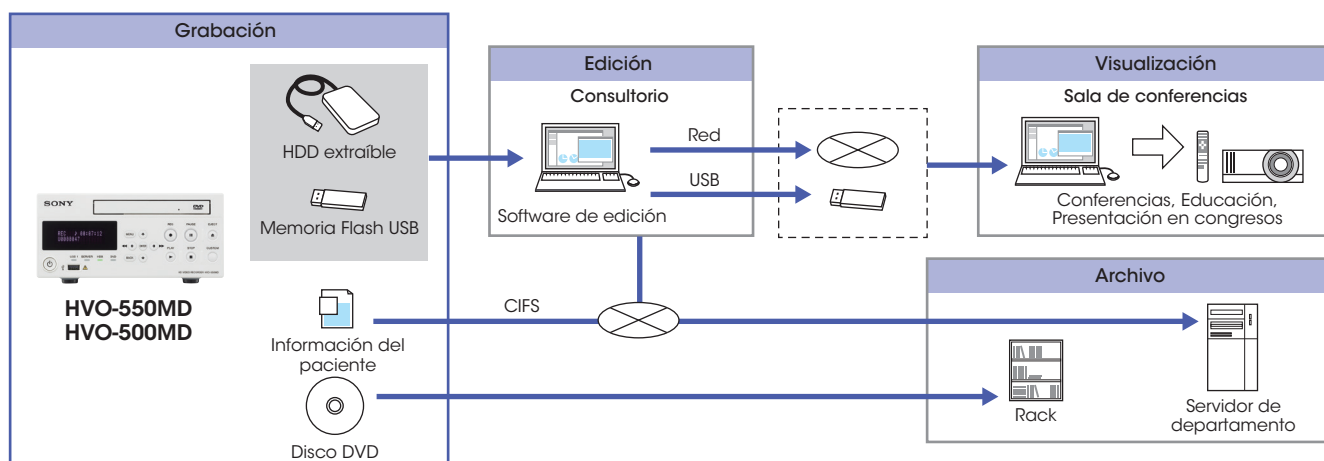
Grabación

HDD extraíble

Memoria Flash USB

SONY

HVO-550MD
HVO-500MD

Información del paciente

Disco DVD

Edición

Consultorio

Red

USB

Software de edición

CIFS

Visualización

Sala de conferencias

Conferencias, Educación, Presentación en congresos

Archivo

Rack

Servidor de departamento